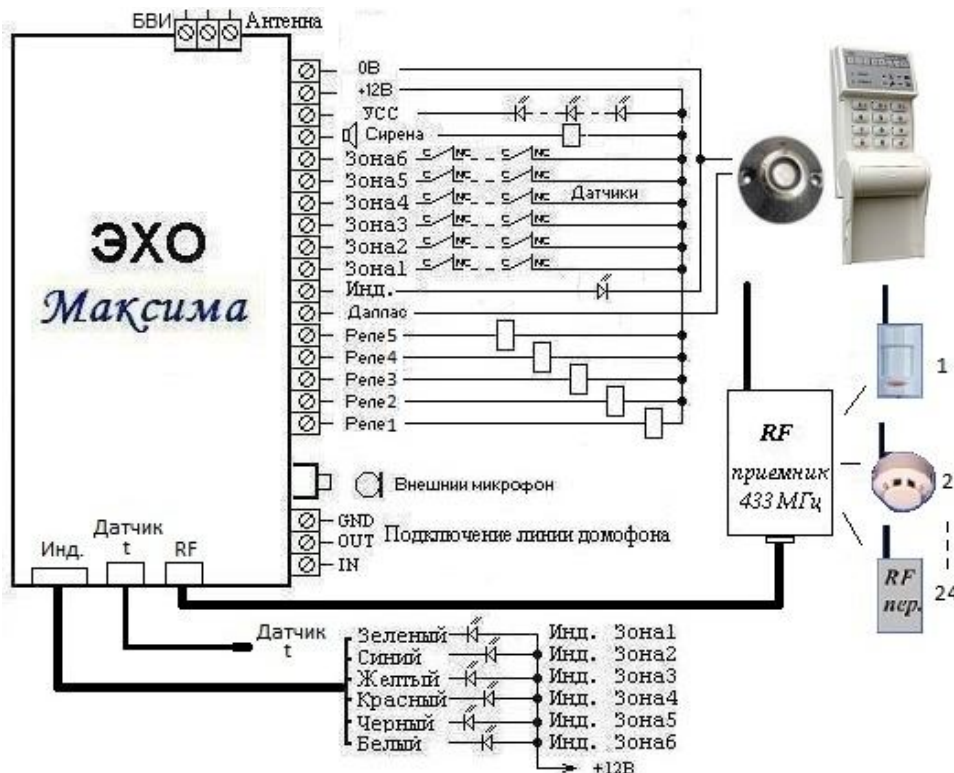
БВИ Антенна

0В
+12В
УСС
Сирена
Зона6
Зона5
Зона4
Зона3
Зона2
Зона1
Инд.
Даллас
Реле5
Реле4
Реле3
Реле2
Реле1

NC NC NC NC NC NC NC NC NC NC NC NC
Датчики

ЭХО
Максима

Внешнии микрофон

GND
OUT
IN
Подключение линии домофона

Инд.
Датчик t
RF

RF
приемник
433 МГц

1
2
24
RF
пер.

Датчик t

Зеленый Инд. Зона1
Синий Инд. Зона2
Желтый Инд. Зона3
Красный Инд. Зона4
Черный Инд. Зона5
Белый Инд. Зона6
+12В